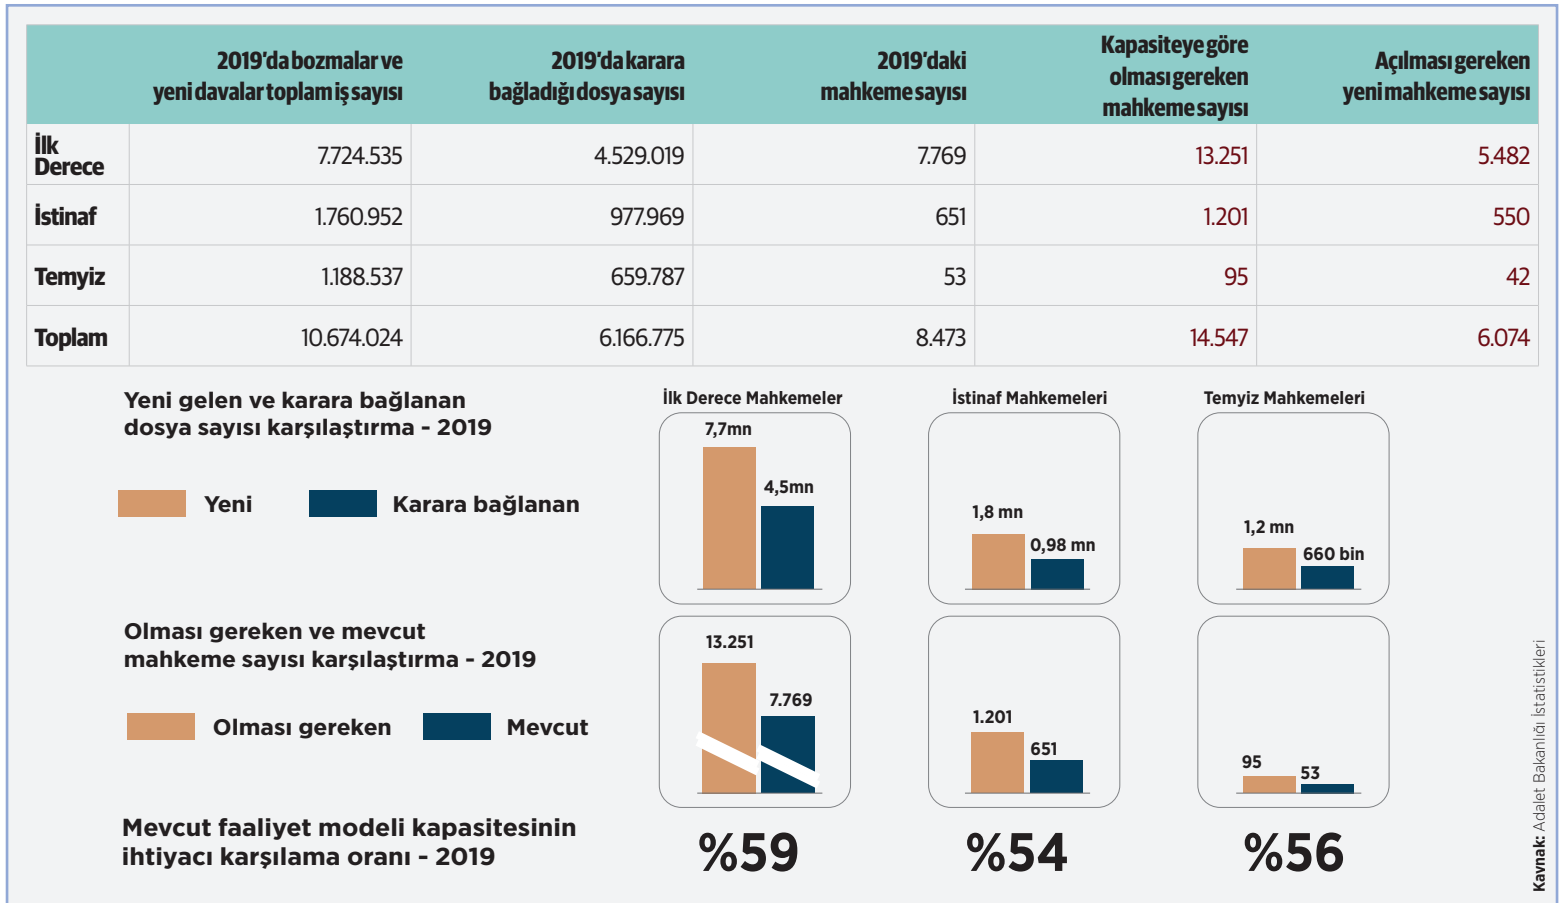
| | 2019'da bozmalar ve yeni davalar toplam iş sayısı | 2019'da karara bağladığı dosya sayısı | 2019'daki mahkeme sayısı | Kapasiteye göre olması gereken mahkeme sayısı | Açılması gereken yeni mahkeme sayısı |
|---|---|---|---|---|---|
| İlk Derece | 7.724.535 | 4.529.019 | 7.769 | 13.251 | 5.482 |
| İstinaf | 1.760.952 | 977.969 | 651 | 1.201 | 550 |
| Temyiz | 1.188.537 | 659.787 | 53 | 95 | 42 |
| Toplam | 10.674.024 | 6.166.775 | 8.473 | 14.547 | 6.074 |

Yeni gelen ve karara bağlanan dosya sayısı karşılaştırma - 2019

Yeni Karara bağlanan

İlk Derece Mahkemeler
7,7mn
4,5mn

İstinaf Mahkemeleri
1,8 mn
0,98 mn

Temyiz Mahkemeleri
1,2 mn
660 bin

Olması gereken ve mevcut mahkeme sayısı karşılaştırma - 2019

Olması gereken Mevcut

13.251
7.769

1.201
651

95
53

Mevcut faaliyet modeli kapasitesinin ihtiyacı karşılama oranı - 2019

%59 %54 %56

Kaynak: Adalet Bakanlığı İstatistikleri